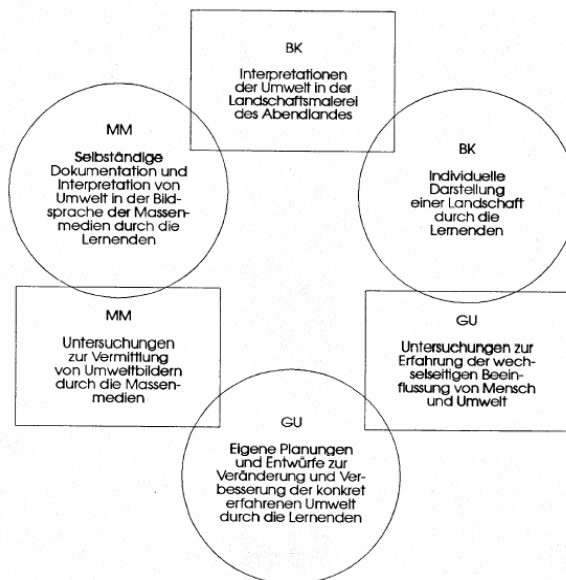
BK

Interpretationen der Umwelt in der Landschaftsmalerei des Abendlandes

MM

Selbständige Dokumentation und Interpretation von Umwelt in der Bildsprache der Massenmedien durch die Lernenden

BK

Individuelle Darstellung einer Landschaft durch die Lernenden

MM

Untersuchungen zur Vermittlung von Umweltbildern durch die Massenmedien

GU

Untersuchungen zur Erfahrung der wechselseitigen Beeinflussung von Mensch und Umwelt

GU

Eigene Planungen und Entwürfe zur Veränderung und Verbesserung der konkret erfahrenen Umwelt durch die Lernenden